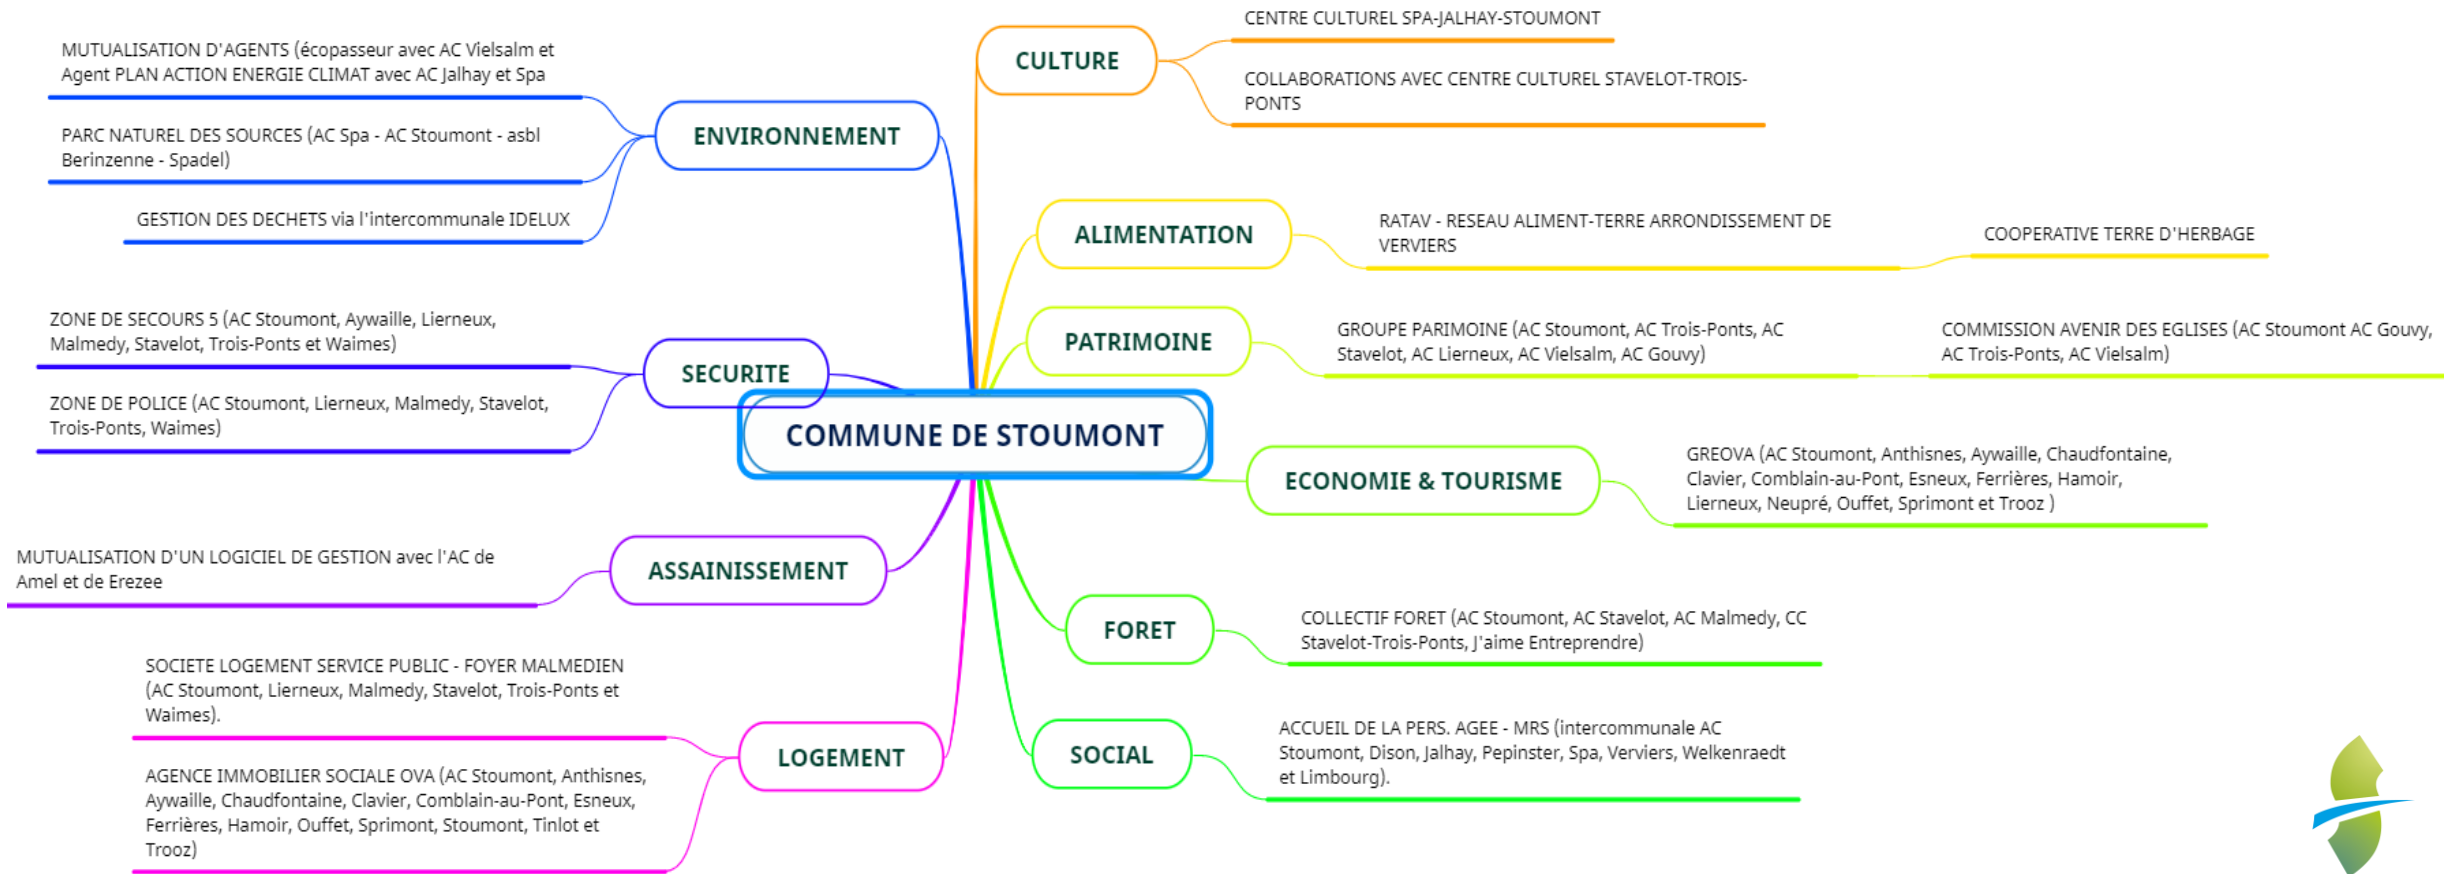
COMMUNE DE STOUMONT

CULTURE

CENTRE CULTUREL SPA-JALHAY-STOUMONT

COLLABORATIONS AVEC CENTRE CULTUREL STAVELOT-TROIS-PONTS

ENVIRONNEMENT

MUTUALISATION D'AGENTS (écopasseur avec AC Vielsalm et Agent PLAN ACTION ENERGIE CLIMAT avec AC Jalhay et Spa

PARC NATUREL DES SOURCES (AC Spa - AC Stoumont - asbl Berinzenne - Spadel)

GESTION DES DECHETS via l'intercommunale IDELUX

ALIMENTATION

RATAV - RESEAU ALIMENT-TERRE ARRONDISSEMENT DE VERVIERS

COOPERATIVE TERRE D'HERBAGE

SECURITE

ZONE DE SECOURS 5 (AC Stoumont, Aywaille, Lierneux, Malmedy, Stavelot, Trois-Ponts et Waimes)

ZONE DE POLICE (AC Stoumont, Lierneux, Malmedy, Stavelot, Trois-Ponts, Waimes)

PATRIMOINE

GROUPE PARIMOINE (AC Stoumont, AC Trois-Ponts, AC Stavelot, AC Lierneux, AC Vielsalm, AC Gouvy)

COMMISSION AVENIR DES EGLISES (AC Stoumont AC Gouvy, AC Trois-Ponts, AC Vielsalm)

ECONOMIE & TOURISME

GREOVA (AC Stoumont, Anthisnes, Aywaille, Chaudfontaine, Clavier, Comblain-au-Pont, Esneux, Ferrières, Hamoir, Lierneux, Neupré, Ouffet, Sprimont et Trooz )

ASSAINISSEMENT

MUTUALISATION D'UN LOGICIEL DE GESTION avec l'AC de Amel et de Erezee

FORET

COLLECTIF FORET (AC Stoumont, AC Stavelot, AC Malmedy, CC Stavelot-Trois-Ponts, J'aime Entreprendre)

LOGEMENT

SOCIETE LOGEMENT SERVICE PUBLIC - FOYER MALMEDIEN (AC Stoumont, Lierneux, Malmedy, Stavelot, Trois-Ponts et Waimes).

AGENCE IMMOBILIER SOCIALE OVA (AC Stoumont, Anthisnes, Aywaille, Chaudfontaine, Clavier, Comblain-au-Pont, Esneux, Ferrières, Hamoir, Ouffet, Sprimont, Stoumont, Tinlot et Trooz)

SOCIAL

ACCUEIL DE LA PERS. AGEE - MRS (intercommunale AC Stoumont, Dison, Jalhay, Pepinster, Spa, Verviers, Welkenraedt et Limbourg).